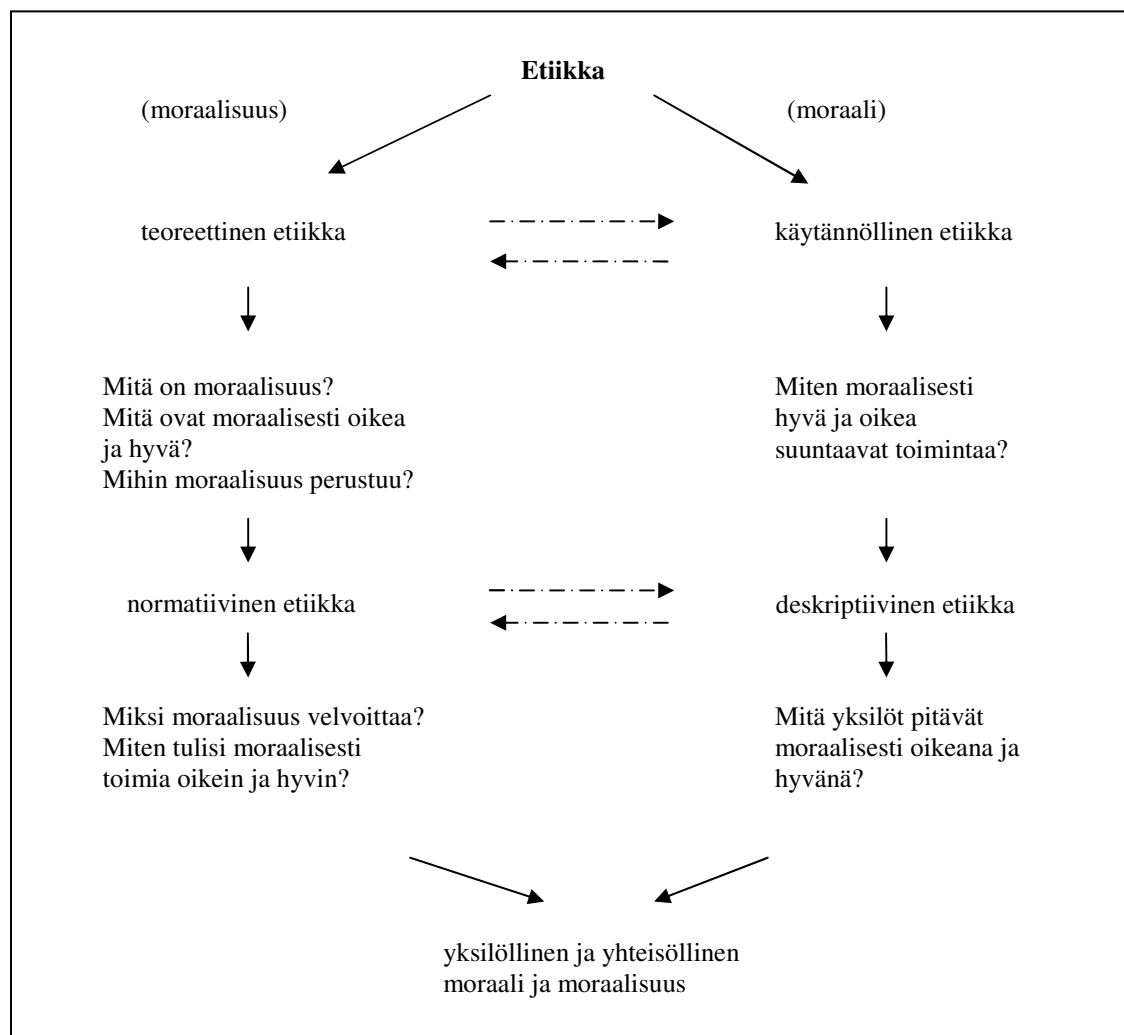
**Etiikka**

(moraalisuus)

(moraali)

teoreettinen etiikka

käytännöllinen etiikka

Mitä on moraalisuus?
Mitä ovat moraalisesti oikea ja hyvä?
Mihin moraalisuus perustuu?

Miten moraalisesti hyvä ja oikea suuntaavat toimintaa?

normatiivinen etiikka

deskriptiivinen etiikka

Miksi moraalisuus velvoittaa?
Miten tulisi moraalisesti toimia oikein ja hyvin?

Mitä yksilöt pitävät moraalisesti oikeana ja hyvänä?

yksilöllinen ja yhteisöllinen moraali ja moraalisuus